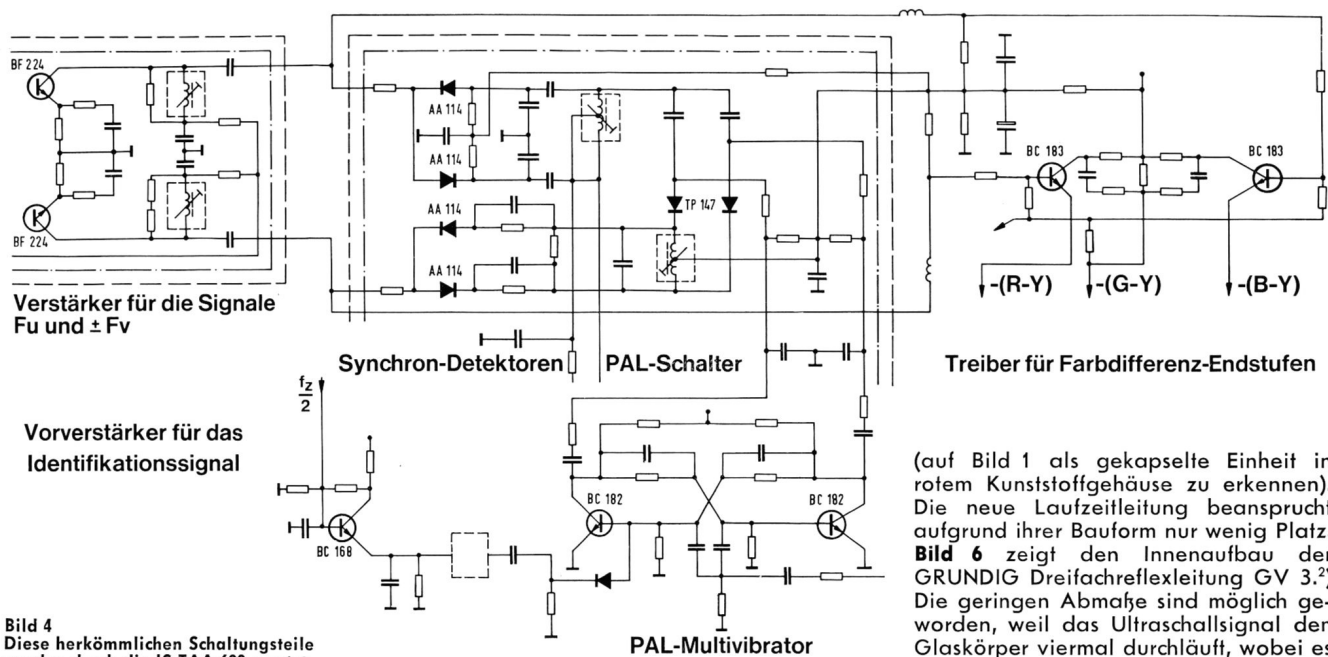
BF 224

BF 224

AA 114

AA 114

AA 114

AA 114

TP 147

BC 183

BC 183

-(R-Y)

-(G-Y)

-(B-Y)

Verstärker für die Signale Fu und ± Fv

Synchron-Detektoren

PAL-Schalter

Treiber für Farbdifferenz-Endstufen

$\frac{f_z}{2}$

Vorverstärker für das Identifikationssignal

BC 168

BC 182

BC 182

PAL-Multivibrator

Bild 4
Diese herkömmlichen Schaltungsteile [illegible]

(auf Bild 1 als gekapselte Einheit in rotem Kunststoffgehäuse zu erkennen). Die neue Laufzeitleitung beansprucht aufgrund ihrer Bauform nur wenig Platz. **Bild 6** zeigt den Innenaufbau der GRUNDIG Dreifachreflexleitung GV 3.$^{2)}$ Die geringen Abmaße sind möglich geworden, weil das Ultraschallsignal den Glaskörper viermal durchläuft, wobei es